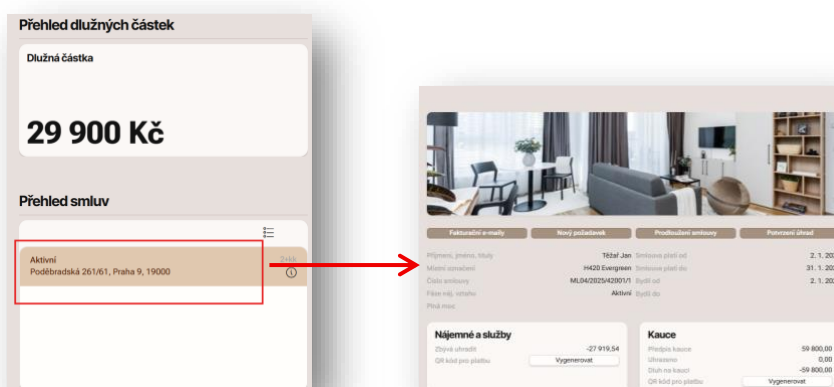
Přehled dlužných částek

Dlužná částka

29 900 Kč

Přehled smluv

Aktivní
Poděbradská 261/61, Praha 9, 19000

2+kk

Fakturační e-maily
Nový požadavek
Prodloužení smlouvy
Potvrzení úhrad

| | | | |
|---|---|---|---|
| Příjmení, jméno, tituly | Těžař Jan | Smlouva platí od | 2. 1. 20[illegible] |
| Místní označení | H420 Evergreen | Smlouva platí do | 31. 1. 20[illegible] |
| Číslo smlouvy | ML04/2025/42001/1 | Bydlí od | 2. 1. 20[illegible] |
| Fáze náj. vztahu | Aktivní | Bydlí do | |
| Plná moc | | | |

Nájemné a služby
Zbývá uhradit -27 919,54
QR kód pro platbu Vygenerovat

Kauce
Předpis kauce 59 800,00
Uhrazeno 0,00
Dluh na kauci -59 800,00
QR kód pro platbu Vygenerovat